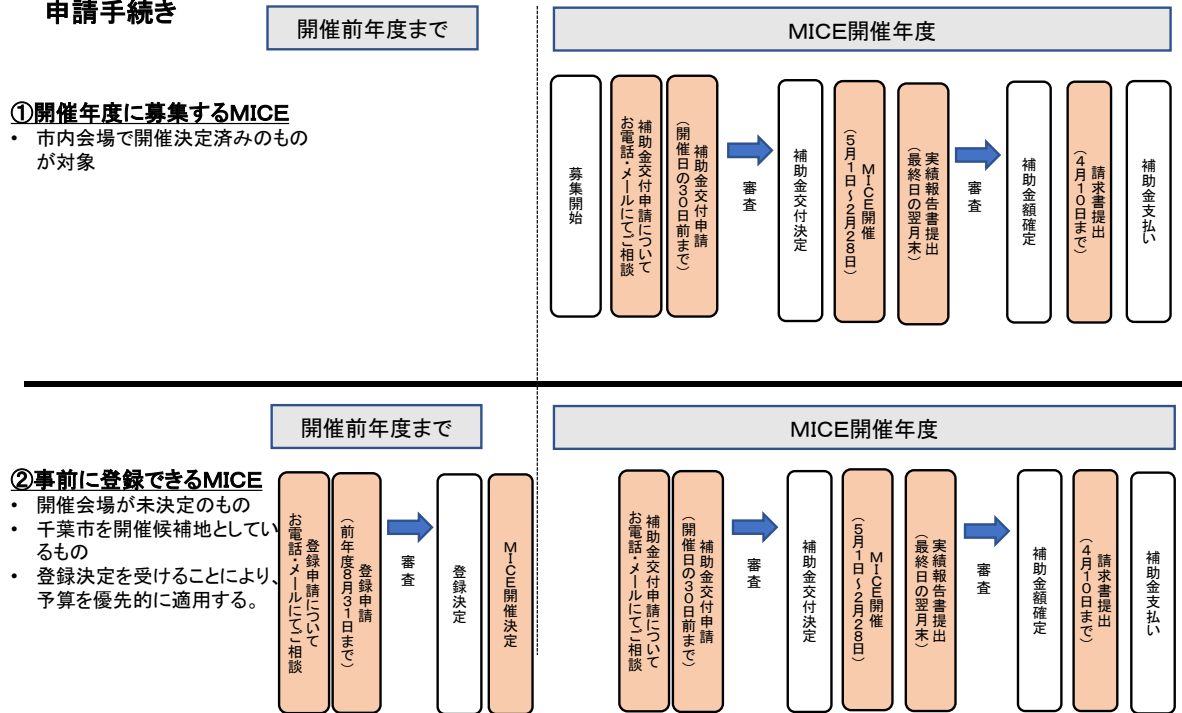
申請手続き

開催前年度まで

MICE開催年度

①開催年度に募集するMICE
• 市内会場で開催決定済みのものが対象

募集開始

補助金交付申請についてお電話・メールにてご相談

補助金交付申請（開催日の30日前まで）

審査

補助金交付決定

MICE開催（5月1日～2月28日）

実績報告書提出（最終日の翌月末）

審査

補助金額確定

請求書提出（4月10日まで）

補助金支払い

開催前年度まで

MICE開催年度

②事前に登録できるMICE
• 開催会場が未決定のもの
• 千葉市を開催候補地としているもの
• 登録決定を受けることにより、予算を優先的に適用する。

登録申請についてお電話・メールにてご相談

登録申請（前年度8月31日まで）

審査

登録決定

MICE開催決定

補助金交付申請についてお電話・メールにてご相談

補助金交付申請（開催日の30日前まで）

審査

補助金交付決定

MICE開催（5月1日～2月28日）

実績報告書提出（最終日の翌月末）

審査

補助金額確定

請求書提出（4月10日まで）

補助金支払い